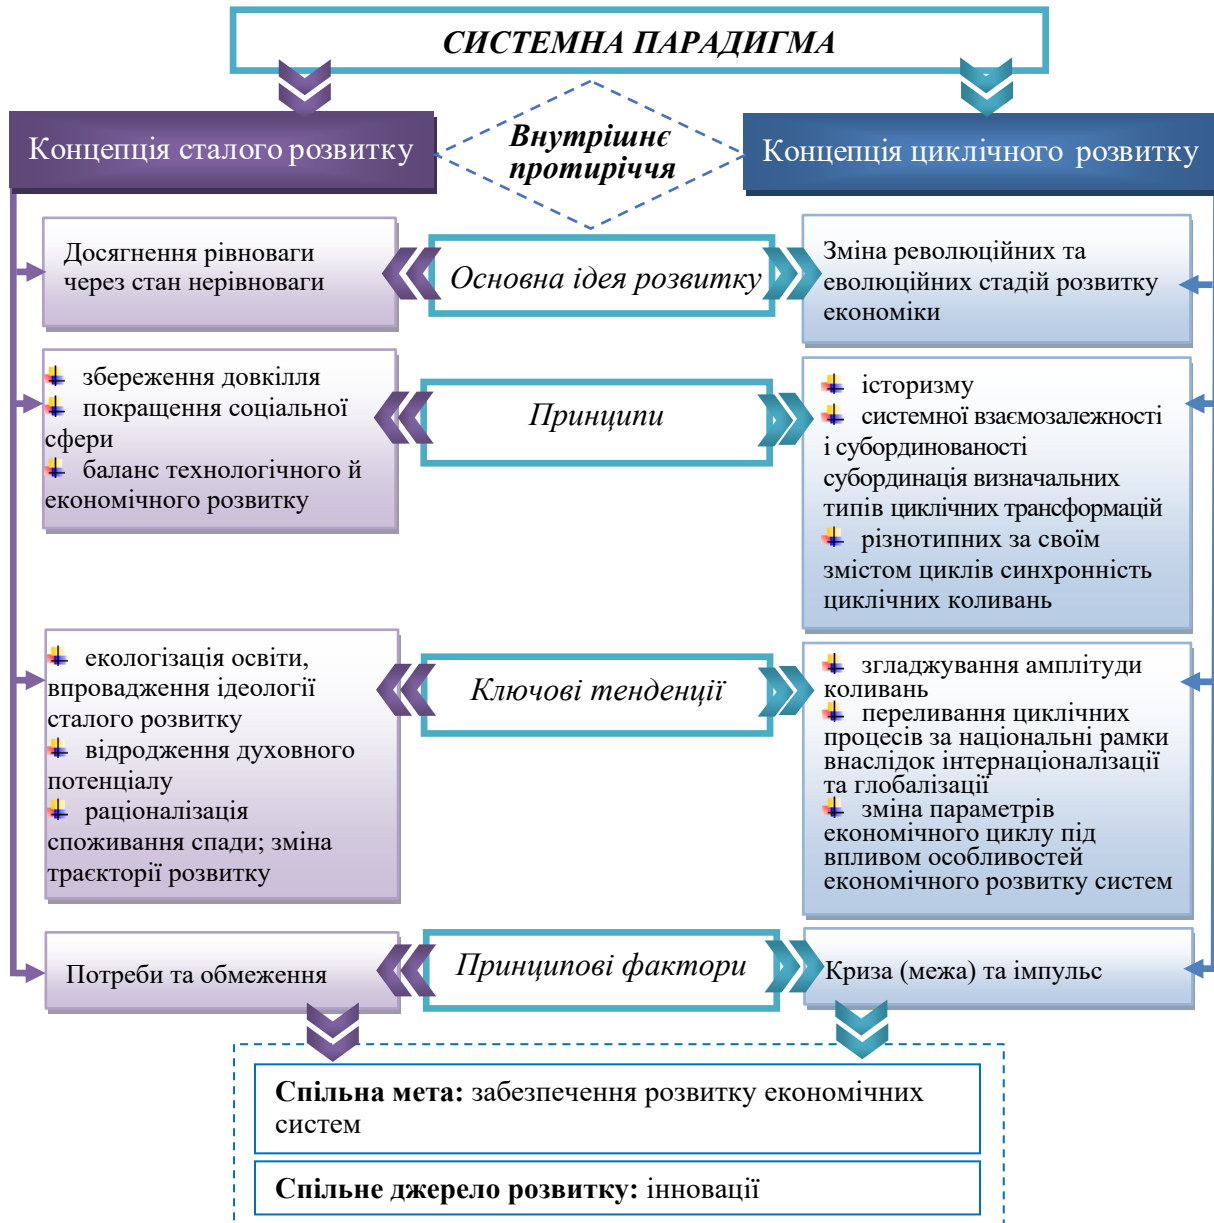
СИСТЕМНА ПАРАДИГМА

Концепція сталого розвитку

Внутрішнє протиріччя

Концепція циклічного розвитку

Досягнення рівноваги через стан нерівноваги

Основна ідея розвитку

Зміна революційних та еволюційних стадій розвитку економіки

збереження довкілля
покращення соціальної сфери
баланс технологічного й економічного розвитку

Принципи

історизму
системної взаємозалежності і субординованості субординація визначальних типів циклічних трансформацій
різнотипних за своїм змістом циклів синхронність циклічних коливань

екологізація освіти, впровадження ідеології сталого розвитку
відродження духовного потенціалу
раціоналізація споживання спади; зміна траєкторії розвитку

Ключові тенденції

згладжування амплітуди коливань
переливання циклічних процесів за національні рамки внаслідок інтернаціоналізації та глобалізації
зміна параметрів економічного циклу під впливом особливостей економічного розвитку систем

Потреби та обмеження

Принципові фактори

Криза (межа) та імпульс

Спільна мета: забезпечення розвитку економічних систем

Спільне джерело розвитку: інновації